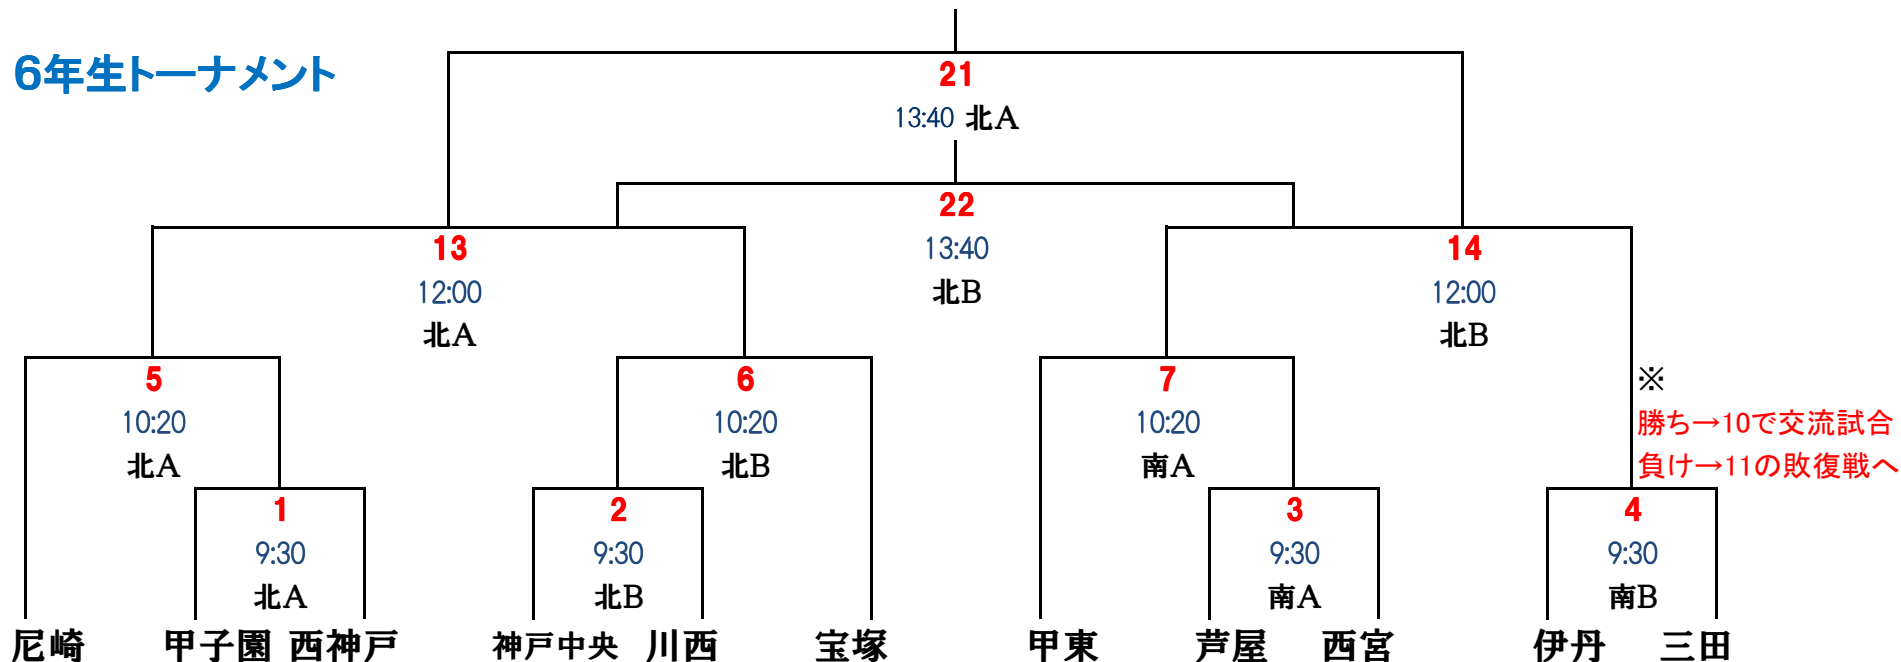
6年生トーナメント

21
13:40 北A

22
13:40
北B

13
12:00
北A

14
12:00
北B

5
10:20
北A

6
10:20
北B

7
10:20
南A

※
勝ち→10で交流試合
負け→11の敗復戦へ

1
9:30
北A

2
9:30
北B

3
9:30
南A

4
9:30
南B

尼崎 甲子園 西神戸 神戸中央 川西 宝塚 甲東 芦屋 西宮 伊丹 三田